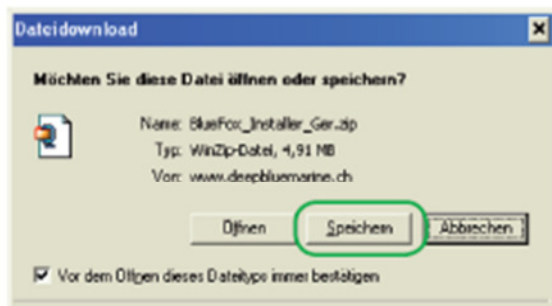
Dateidownload

Möchten Sie diese Datei öffnen oder speichern?

Name: BlueFox_Installer_Ger.zip
Typ: WinZip-Datei, 4,91 MB
Von: www.deepbluemarine.ch

Öffnen
Speichern
Abbrechen

Vor dem Öffnen dieses Dateityps immer bestätigen